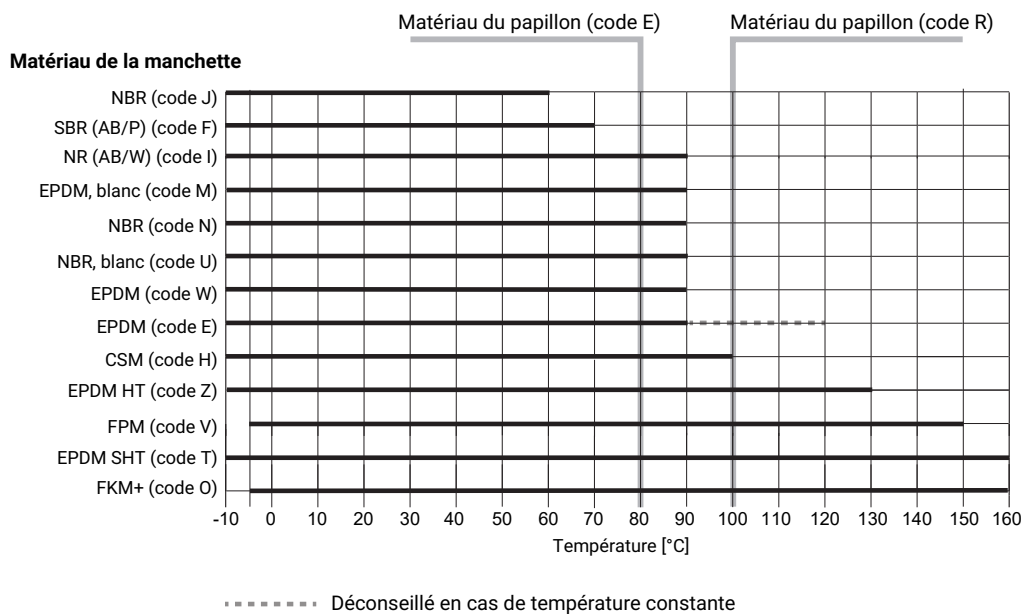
Matériau du papillon (code E)

Matériau du papillon (code R)

Matériau de la manchette

NBR (code J)
SBR (AB/P) (code F)
NR (AB/W) (code I)
EPDM, blanc (code M)
NBR (code N)
NBR, blanc (code U)
EPDM (code W)
EPDM (code E)
CSM (code H)
EPDM HT (code Z)
FPM (code V)
EPDM SHT (code T)
FKM+ (code O)

-10 0 10 20 30 40 50 60 70 80 90 100 110 120 130 140 150 160

Température [°C]

Déconseillé en cas de température constante